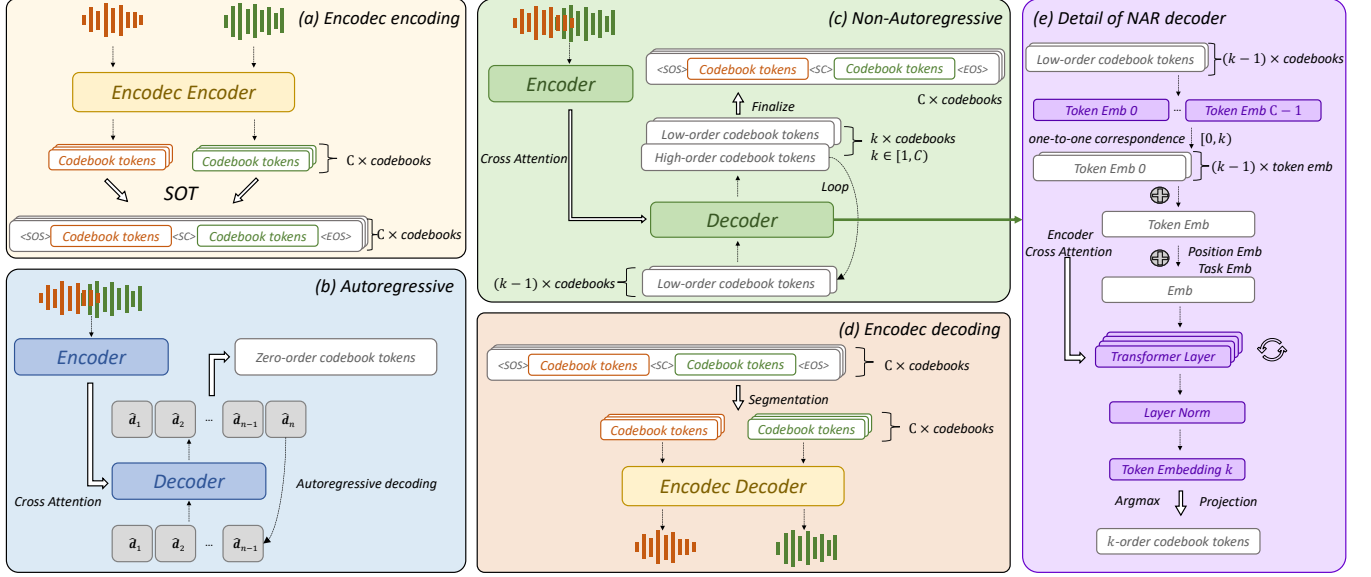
(a) Encodec encoding

Encodec Encoder

Codebook tokens

Codebook tokens

C × codebooks

SOT

<SOS> Codebook tokens <SC> Codebook tokens <EOS>

C × codebooks

(b) Autoregressive

Encoder

Zero-order codebook tokens

$a_1$ $a_2$ ... $a_{n-1}$ $a_n$

Decoder

Autoregressive decoding

Cross Attention

$a_1$ $a_2$ ... $a_{n-1}$

(c) Non-Autoregressive

Encoder

<SOS> Codebook tokens <SC> Codebook tokens <EOS>

C × codebooks

Finalize

Low-order codebook tokens

High-order codebook tokens

$k$ × codebooks
$k \in [1, C)$

Cross Attention

Loop

Decoder

$(k-1)$ × codebooks

Low-order codebook tokens

(d) Encodec decoding

<SOS> Codebook tokens <SC> Codebook tokens <EOS>

C × codebooks

Segmentation

Codebook tokens

Codebook tokens

C × codebooks

Encodec Decoder

(e) Detail of NAR decoder

Low-order codebook tokens

$(k-1)$ × codebooks

Token Emb 0 ... Token Emb C − 1

one-to-one correspondence $[0, k)$

Token Emb 0

$(k-1)$ × token emb

Token Emb

Encoder Cross Attention

Position Emb
Task Emb

Emb

Transformer Layer

Layer Norm

Token Embedding k

Argmax

Projection

k-order codebook tokens